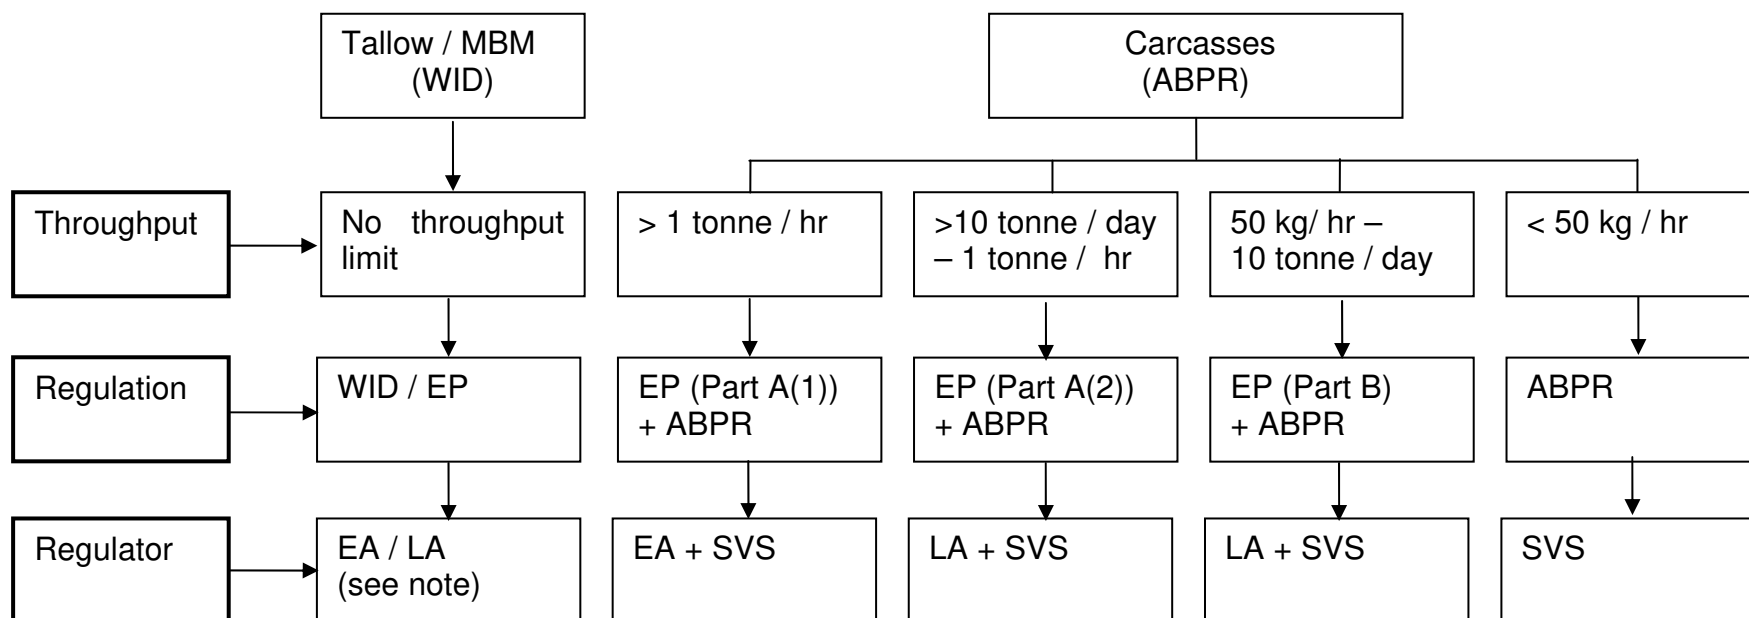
Tallow / MBM (WID)

Carcasses (ABPR)

Throughput

No throughput limit

> 1 tonne / hr

>10 tonne / day – 1 tonne / hr

50 kg/ hr – 10 tonne / day

< 50 kg / hr

Regulation

WID / EP

EP (Part A(1)) + ABPR

EP (Part A(2)) + ABPR

EP (Part B) + ABPR

ABPR

Regulator

EA / LA (see note)

EA + SVS

LA + SVS

LA + SVS

SVS